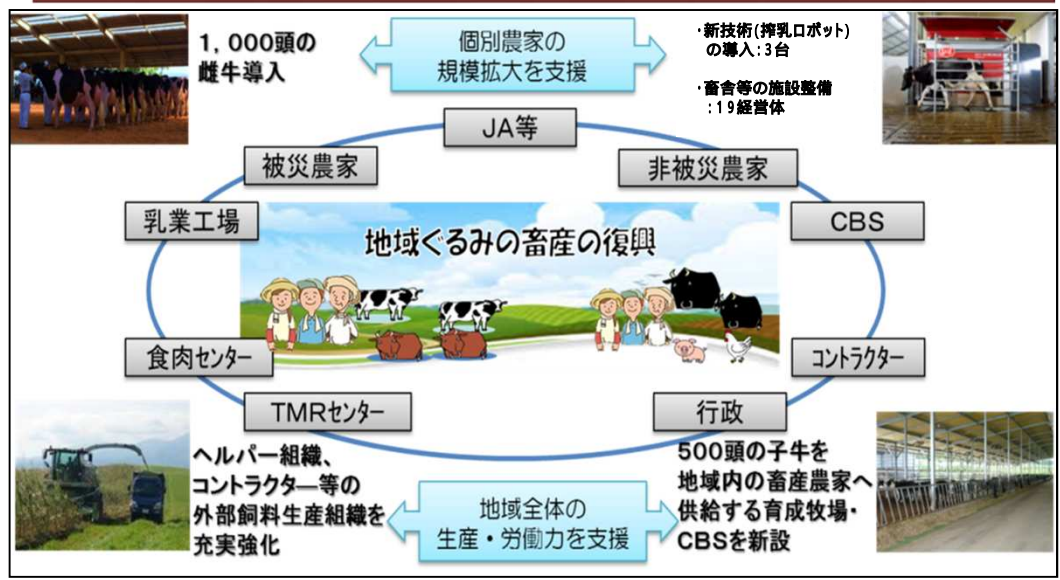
1，000頭の
雌牛導入

個別農家の
規模拡大を支援

・新技術(搾乳ロボット)
の導入：3台

・畜舎等の施設整備
：19経営体

JA等

被災農家

非被災農家

乳業工場

CBS

地域ぐるみの畜産の復興

食肉センター

コントラクター

TMRセンター

行政

ヘルパー組織、
コントラクター等の
外部飼料生産組織を
充実強化

地域全体の
生産・労働力を支援

500頭の子牛を
地域内の畜産農家へ
供給する育成牧場・
CBSを新設